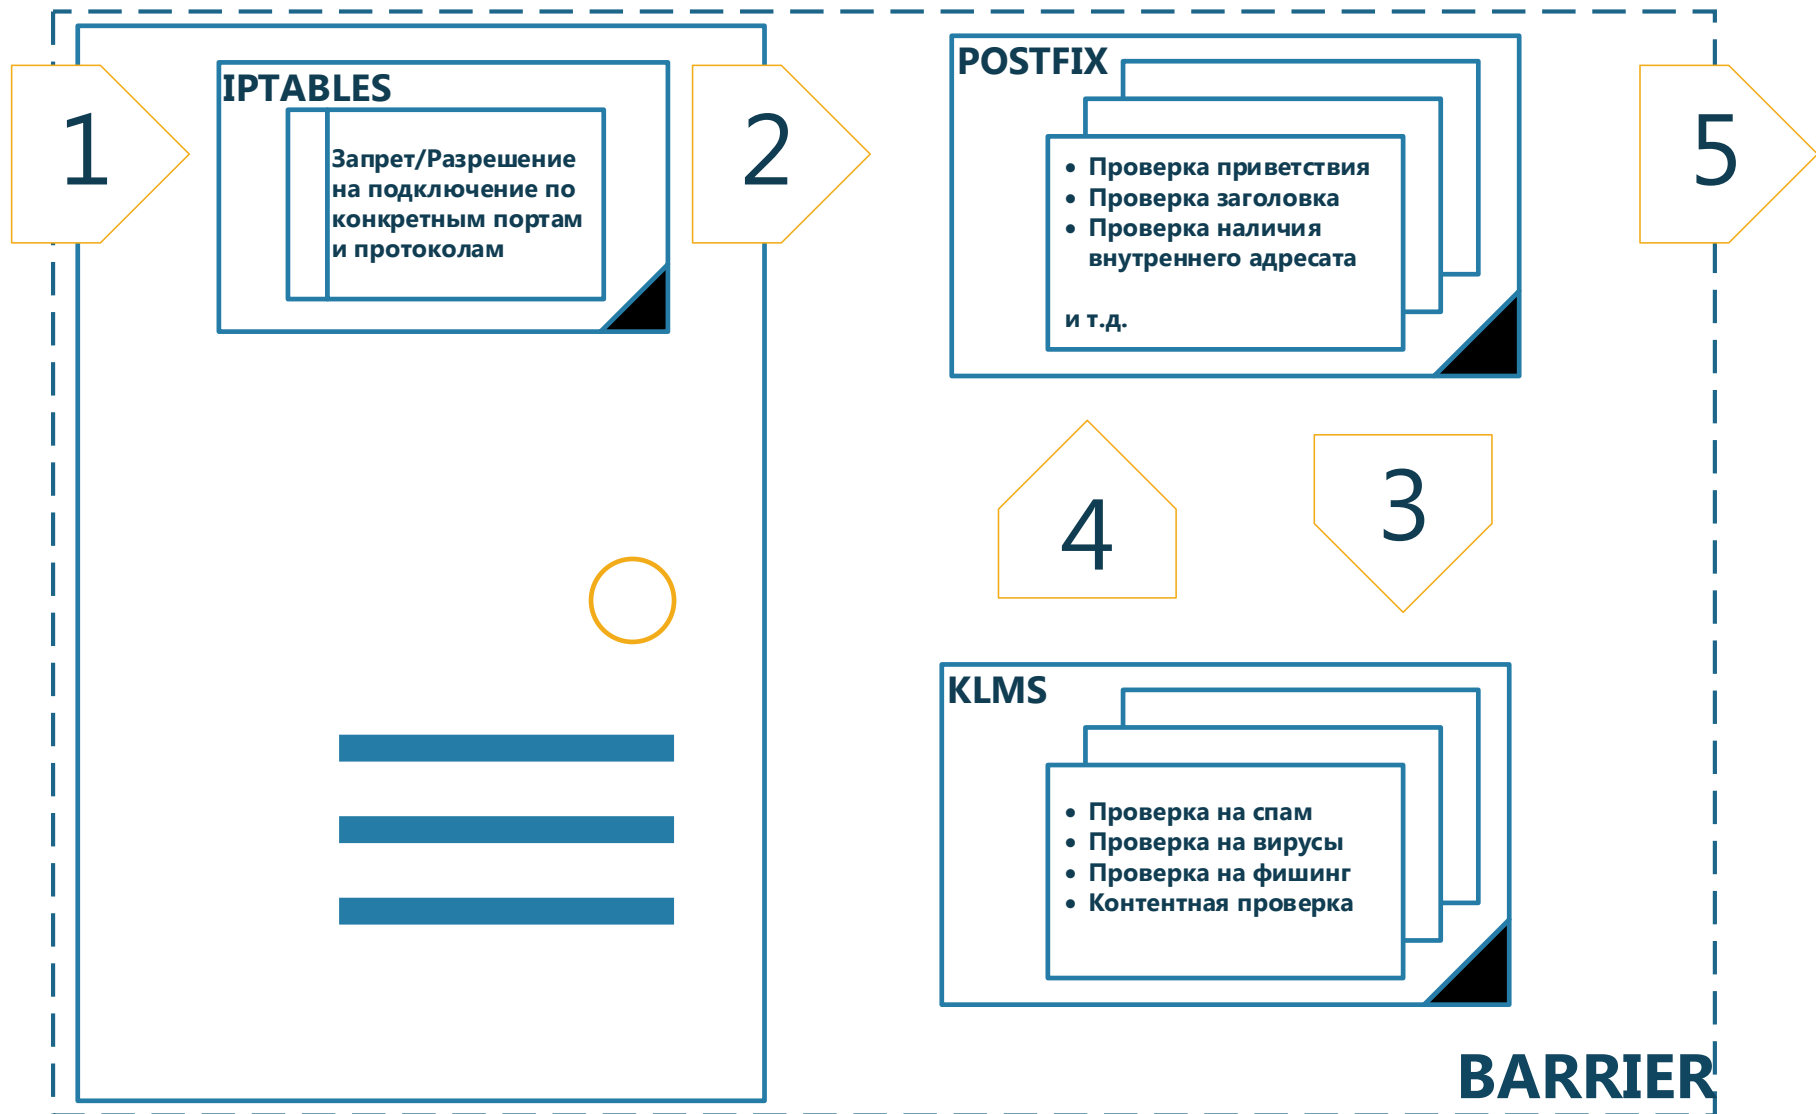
1

IPTABLES

Запрет/Разрешение на подключение по конкретным портам и протоколам

2

POSTFIX

• Проверка приветствия
• Проверка заголовка
• Проверка наличия внутреннего адресата

и т.д.

5

4

3

KLMS

• Проверка на спам
• Проверка на вирусы
• Проверка на фишинг
• Контентная проверка

BARRIER